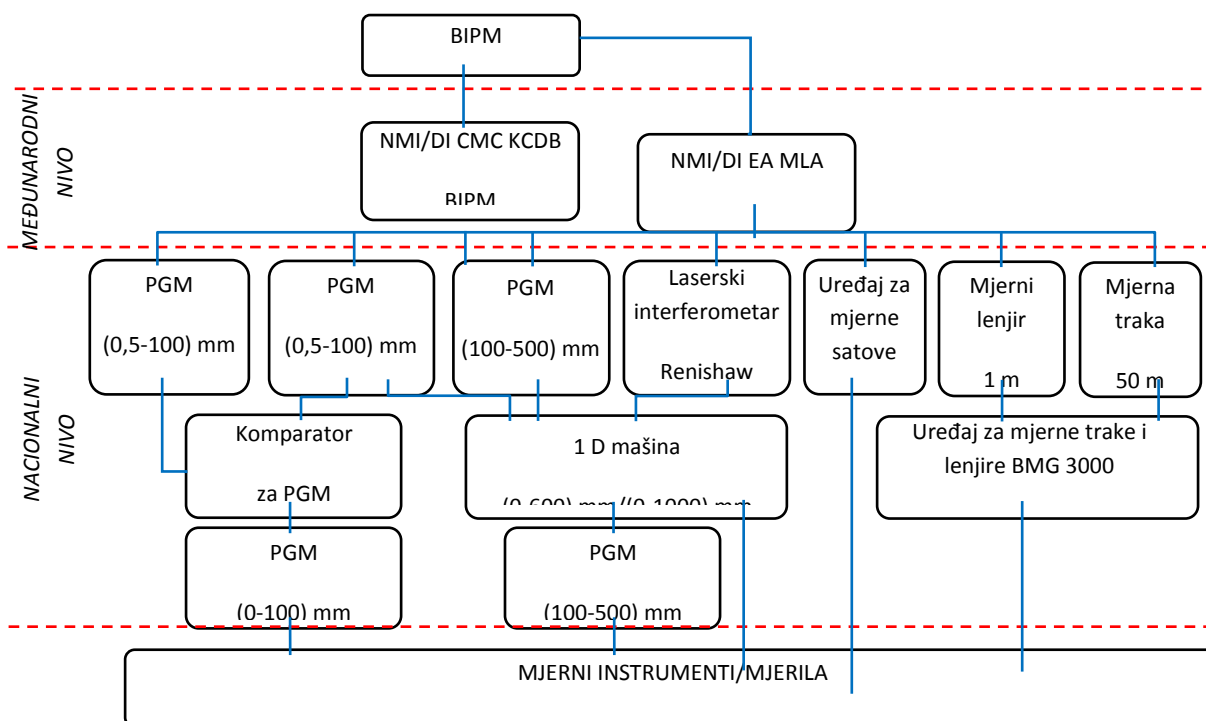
BIPM

MEĐUNARODNI NIVO

NMI/DI CMC KCDB

BIPM

NMI/DI EA MLA

NACIONALNI NIVO

PGM

(0,5-100) mm

PGM

(0,5-100) mm

PGM

(100-500) mm

Laserski interferometar

Renishaw

Uređaj za mjerne satove

Mjerni lenjir

1 m

Mjerna traka

50 m

Komparator

za PGM

1 D mašina

(0-600) mm/(0-1000) mm

Uređaj za mjerne trake i lenjire BMG 3000

PGM

(0-100) mm

PGM

(100-500) mm

MJERNI INSTRUMENTI/MJERILA